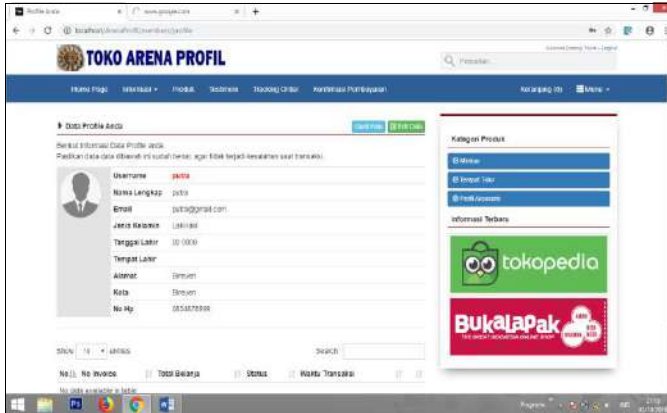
Profile Anda
www.google.com
localhost/ArenaProfil/member/profile

TOKO ARENA PROFIL

Pencarian

Home Page | Informasi | Produk | Testimoni | Tracking Order | Konfirmasi Pembayaran | Keranjang (0) | Menu

Data Profile Anda

Berikut Informasi Data Profile anda
Pastikan data data dibawah ini sudah benar, agar tidak terjadi kesalahan saat transaksi.

| | |
|---|---|
| Username | putra |
| Nama Lengkap | putra |
| Email | putra@gmail.com |
| Jenis Kelamin | Laki-laki |
| Tanggal Lahir | 30 0000 |
| Tempat Lahir | |
| Alamat | Bireuen |
| Kota | Bireuen |
| No Hp | 0854876599 |

Show 10 entries

Search:

| No. | No Invoice | Total Belanja | Status | Waktu Transaksi |
|---|---|---|---|---|
| No data available in table | | | | |

Kategori Produk
Minuman
Tempat Tidur
Profil Aluminium

Informasi Terbaru

tokopedia

BukaLapak